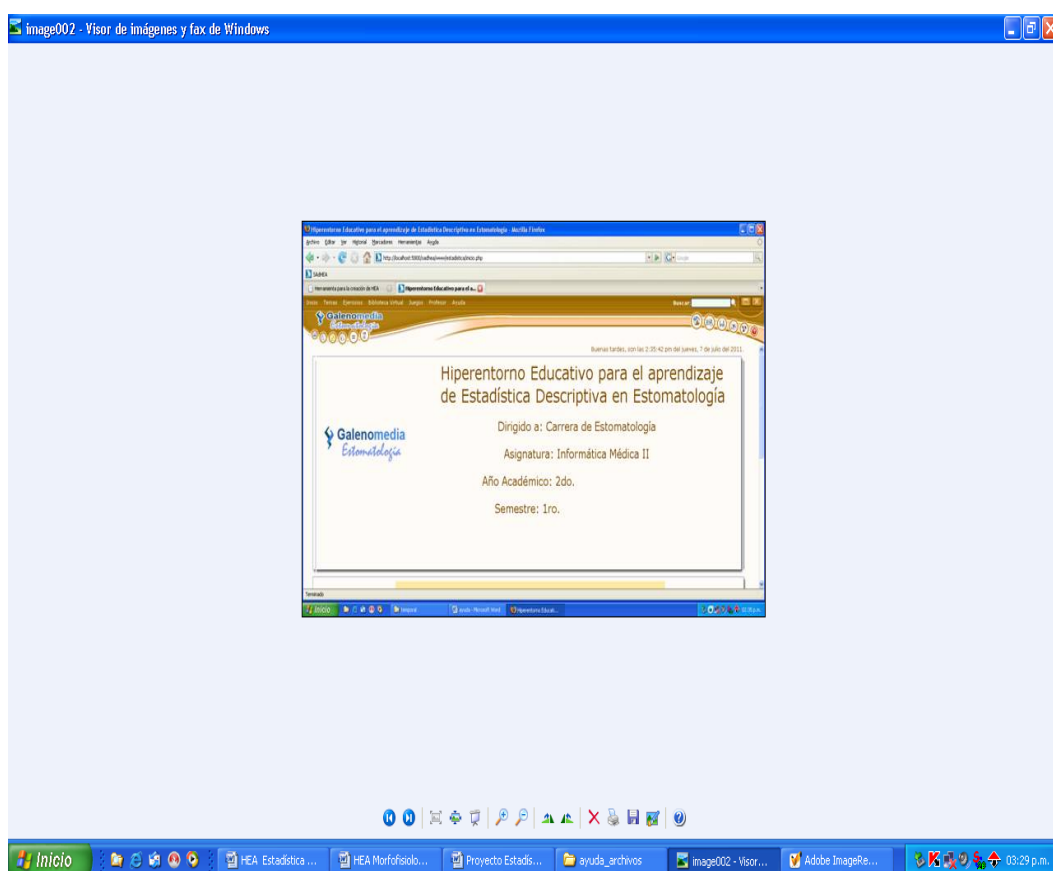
image002 - Visor de imágenes y fax de Windows

Hiperentorno Educativo para el aprendizaje de Estadística Descriptiva en Estomatología - Mozilla Firefox

Archivo Editar Ver Historial Marcadores Herramientas Ayuda

http://localhost:5000/sadhea/www/estadistica/inicio.php

Herramienta para la creación de HEA

Hiperentorno Educativo para el a...

Inicio Temas Ejercicios Biblioteca Virtual Juegos Profesor Ayuda

Buscar:

Galenomedia
Estomatología

Buenas tardes, son las 2:35:42 pm del jueves, 7 de julio del 2011

Hiperentorno Educativo para el aprendizaje de Estadística Descriptiva en Estomatología

Galenomedia
Estomatología

Dirigido a: Carrera de Estomatología

Asignatura: Informática Médica II

Año Académico: 2do.

Semestre: 1ro.

Terminado

Inicio

ayuda - Microsoft Word

Hiperentorno Educat...

Inicio

HEA Estadística ...

HEA Morfofisiolo...

Proyecto Estadís...

ayuda_archivos

image002 - Visor...

Adobe ImageRe...

03:29 p.m.